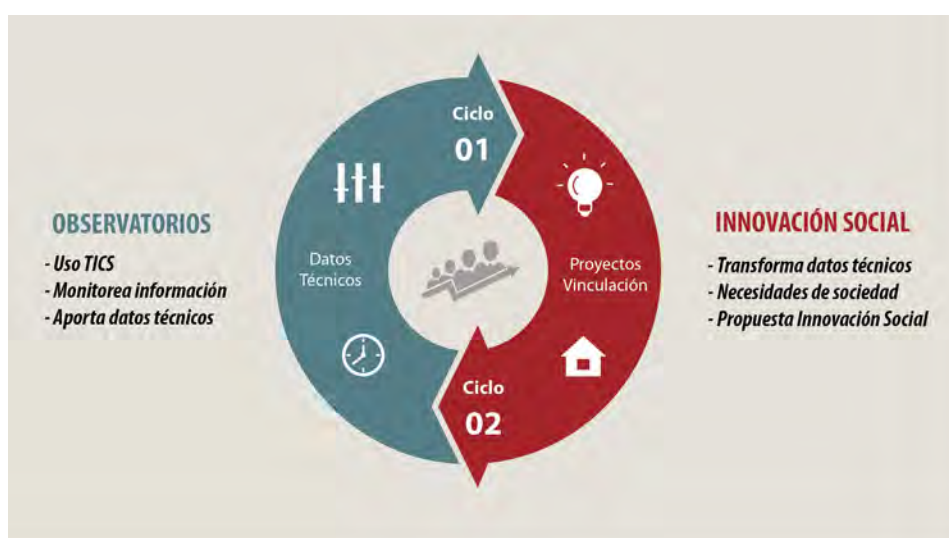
OBSERVATORIOS

- Uso TICS
- Monitorea información
- Aporta datos técnicos

Ciclo
01

Datos Técnicos

Proyectos Vinculación

Ciclo
02

INNOVACIÓN SOCIAL

- Transforma datos técnicos
- Necesidades de sociedad
- Propuesta Innovación Social